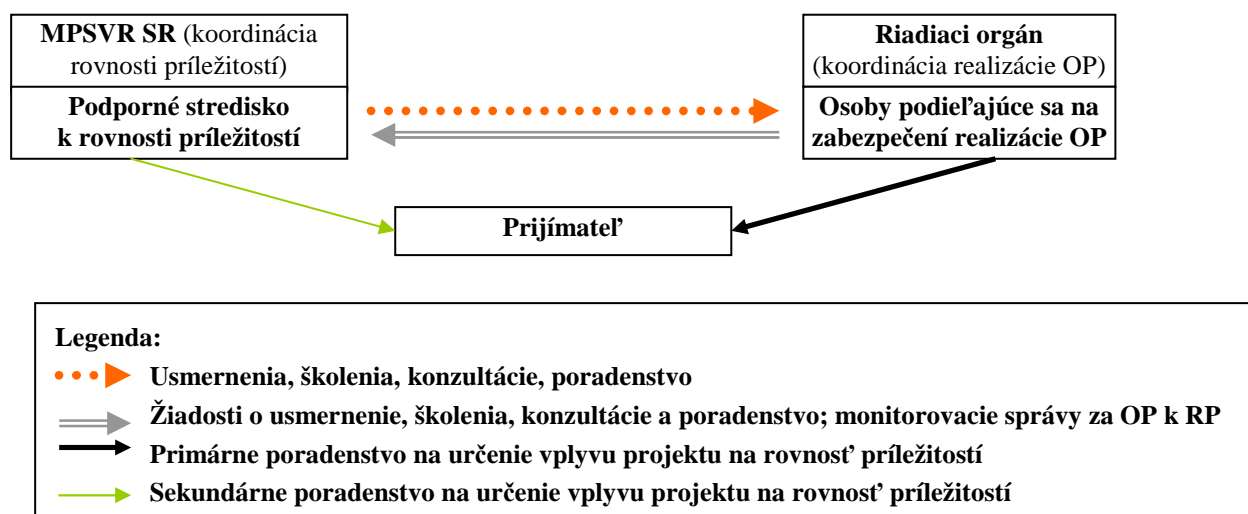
MPSVR SR (koordinácia rovnosti príležitostí)

Podporné stredisko k rovnosti príležitostí

Riadiaci orgán (koordinácia realizácie OP)

Osoby podieľajúce sa na zabezpečení realizácie OP

Prijímateľ

Legenda:
Usmernenia, školenia, konzultácie, poradenstvo
Žiadosti o usmernenie, školenia, konzultácie a poradenstvo; monitorovacie správy za OP k RP
Primárne poradenstvo na určenie vplyvu projektu na rovnosť príležitostí
Sekundárne poradenstvo na určenie vplyvu projektu na rovnosť príležitostí